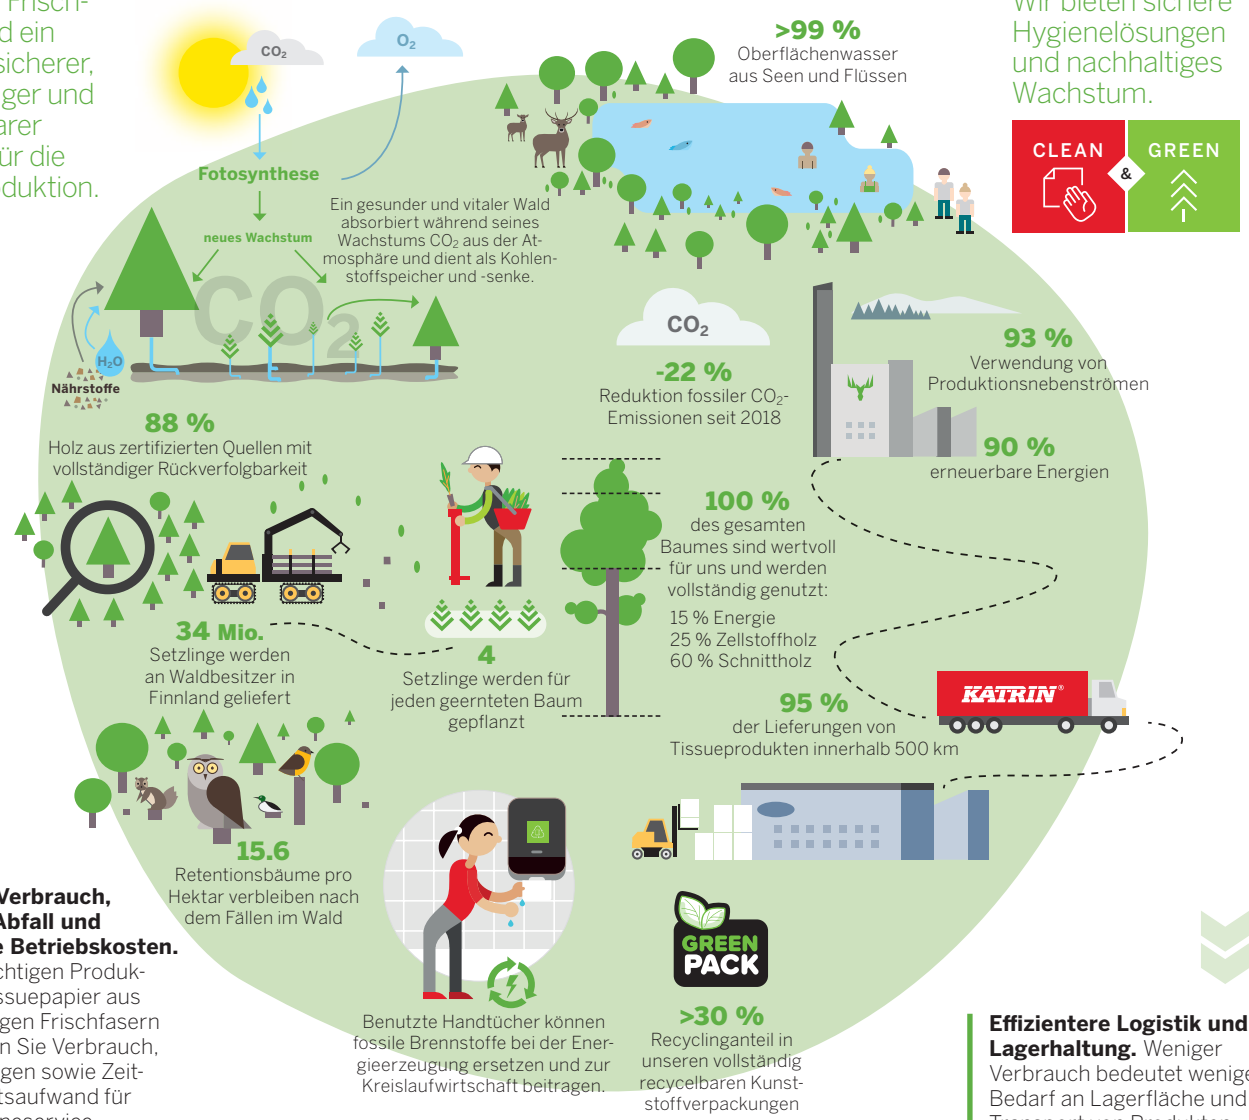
Frisch-
d ein
sicherer,
ger und
arer
ür die
duktion.

$CO_2$

$O_2$

Fotosynthese

neues Wachstum

$CO_2$

$H_2O$

Nährstoffe

Ein gesunder und vitaler Wald absorbiert während seines Wachstums $CO_2$ aus der Atmosphäre und dient als Kohlenstoffspeicher und -senke.

>99 %
Oberflächenwasser aus Seen und Flüssen

Wir bieten sichere Hygienelösungen und nachhaltiges Wachstum.

CLEAN & GREEN

$CO_2$

-22 %
Reduktion fossiler $CO_2$-Emissionen seit 2018

93 %
Verwendung von Produktionsnebenströmen

90 %
erneuerbare Energien

88 %
Holz aus zertifizierten Quellen mit vollständiger Rückverfolgbarkeit

100 %
des gesamten Baumes sind wertvoll für uns und werden vollständig genutzt:
15 % Energie
25 % Zellstoffholz
60 % Schnittholz

34 Mio.
Setzlinge werden an Waldbesitzer in Finnland geliefert

4
Setzlinge werden für jeden geernteten Baum gepflanzt

95 %
der Lieferungen von Tissueprodukten innerhalb 500 km

KATRIN®

15.6
Retentionsbäume pro Hektar verbleiben nach dem Fällen im Wald

Verbrauch,
Abfall und
e Betriebskosten.
chtigen Produk-
ssuepapier aus
gen Frischfasern
n Sie Verbrauch,
gen sowie Zeit-
tsaufwand für

Benutzte Handtücher können fossile Brennstoffe bei der Energieerzeugung ersetzen und zur Kreislaufwirtschaft beitragen.

GREEN PACK

>30 %
Recyclinganteil in unseren vollständig recycelbaren Kunststoffverpackungen

Effizientere Logistik und Lagerhaltung. Weniger Verbrauch bedeutet wenige Bedarf an Lagerfläche und